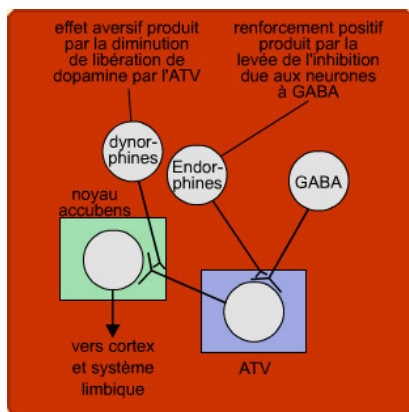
effet aversif produit par la diminution de libération de dopamine par l'ATV

renforcement positif produit par la levée de l'inhibition due aux neurones à GABA

dynorphines

Endorphines

GABA

noyau accubens

vers cortex et système limbique

ATV